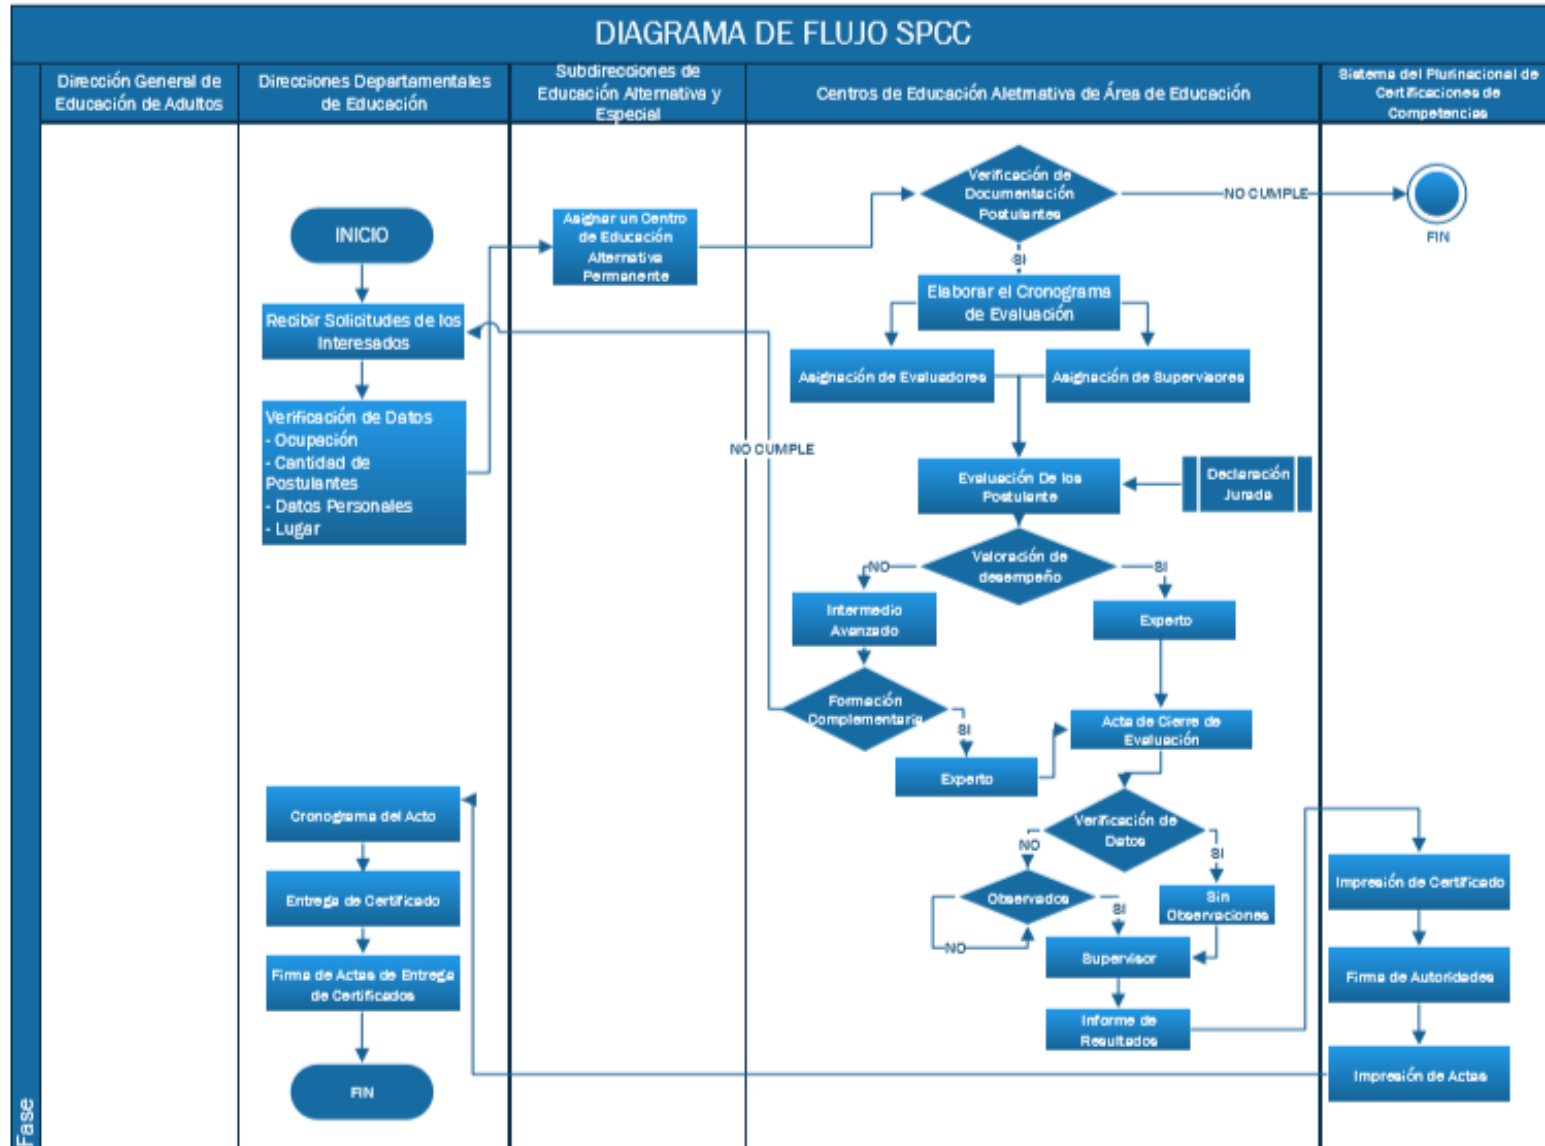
DIAGRAMA DE FLUJO SPCC

Dirección General de Educación de Adultos

Direcciones Departamentales de Educación

Subdirecciones de Educación Alternativa y Especial

Centros de Educación Aletrnativa de Área de Educación

Sistema del Plurinacional de Certificaciones de Competencias

INICIO

Recibir Solicitudes de los Interesados

Verificación de Datos
- Ocupación
- Cantidad de Postulantes
- Datos Personales
- Lugar

Asignar un Centro de Educación Alternativa Permanente

Verificación de Documentación Postulantes

NO CUMPLE

FIN

SI

Elaborar el Cronograma de Evaluación

Asignación de Evaluadores

Asignación de Supervisores

NO CUMPLE

Evaluación De los Postulante

Declaración Jurada

Valoración de desempeño

NO

SI

Intermedio Avanzado

Experto

Formación Complementaria

SI

Experto

Acta de Cierre de Evaluación

Verificación de Datos

NO

SI

Observados

SI

Sin Observaciones

NO

Supervisor

Informe de Resultados

Cronograma del Acto

Entrega de Certificado

Firma de Actas de Entrega de Certificados

FIN

Impresión de Certificado

Firma de Autoridades

Impresión de Actas

Fase